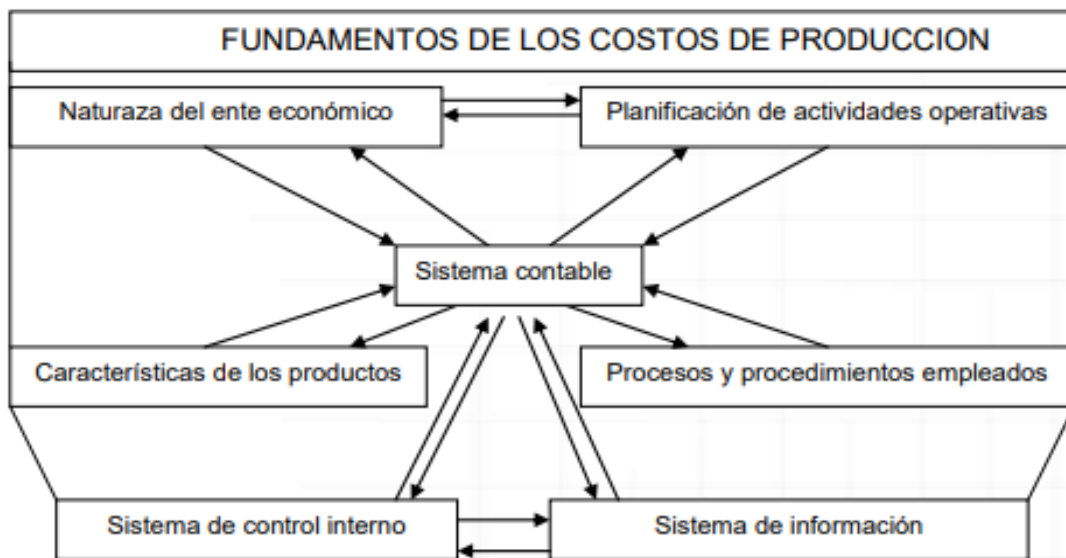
FUNDAMENTOS DE LOS COSTOS DE PRODUCCION

Naturaza del ente económico

Planificación de actividades operativas

Sistema contable

Características de los productos

Procesos y procedimientos empleados

Sistema de control interno

Sistema de información